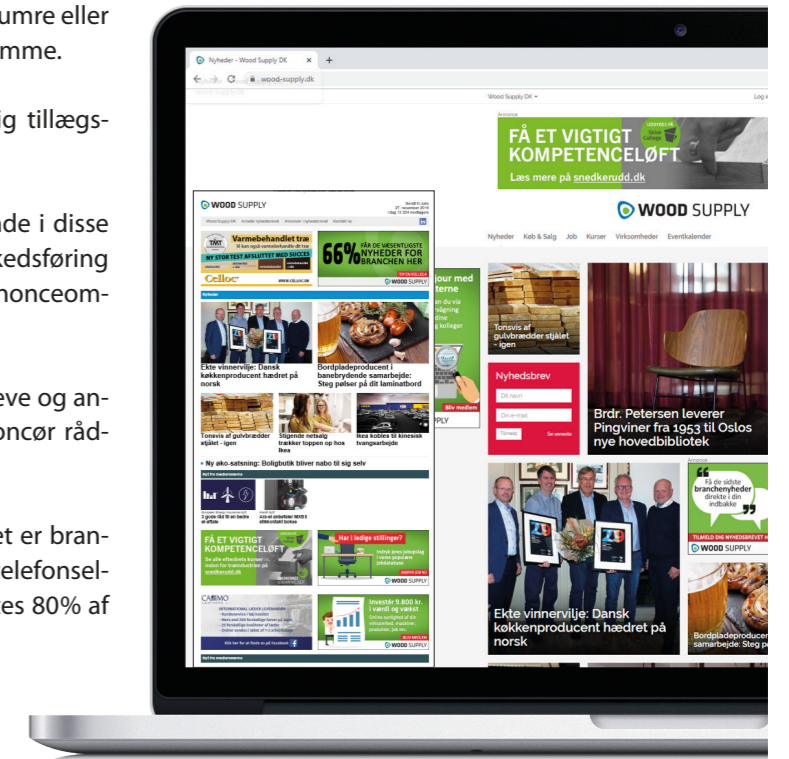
umre eller
mme.

ig tillægs-

nde i disse
kedsføring
nonceom-

eve og an-
oncør råd-

et er bran-
elefonsel-
es 80% af

Nyheder - Wood Supply DK
wood-supply.dk
Wood Supply DK
Log i
Annonce
FÅ ET VIGTIGT KOMPETENCELØFT
Læs mere på snedkerudd.dk
WOOD SUPPLY
Nyheder Køb & Salg Job Kurser Virksomheder Eventkalender
Tonsvis af gulvbrædder stjålet - igen
Nyhedsbrev
Dit navn
Din e-mail
Tilmeld
Brdr. Petersen leverer Pingviner fra 1953 til Oslos nye hovedbibliotek
Annonce
Få de sidste branchenyheder direkte i din indbakke
TILMELD DIG NYHEDSBREVET H
WOOD SUPPLY
Ekte vinnervilje: Dansk køkkenprodusent hædret på norsk
Bordpladeproducen samarbejde: Steg p

WOOD SUPPLY
Varmebehandlet træ
NY STORTEST AFSLUTTET MED SUCCES
Celloc
66% FÅ DE VÆSENTLIGSTE NYHEDER FOR BRANCHEN HER
WOOD SUPPLY
Nyheder
Ekte vinnervilje: Dansk køkkenprodusent hædret på norsk
Bordpladeproducent i banebrydende samarbejde: Steg pølser på dit laminatbord
Tonsvis af gulvbrædder stjålet - igen
Stigende netsalg trækker toppen op hos Ikea
Ikea kobles til kinesisk tvangsarbejde
Ny øko-satsning: Boligbutik bliver nabo til sig selv
FÅ ET VIGTIGT KOMPETENCELØFT
Har i ledige stillinger?
Investér 9.800 kr. i værdi og vækst
WOOD SUPPLY
jour med
Bliv medlem
PLY